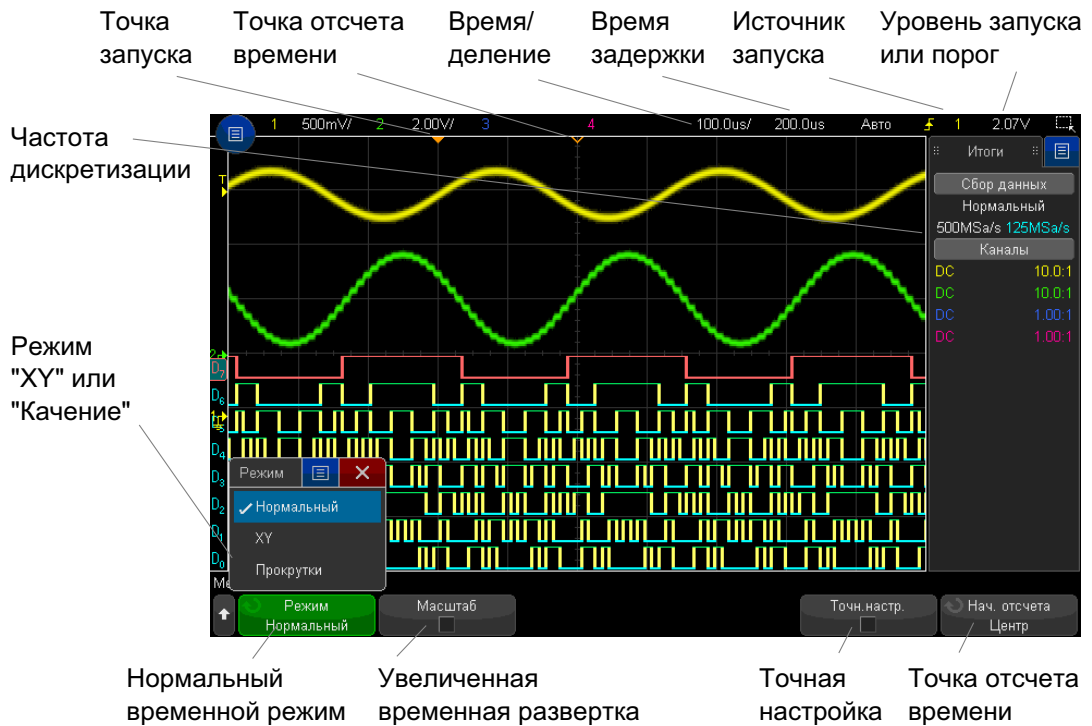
Точка запуска

Точка отсчета времени

Время/деление

Время задержки

Источник запуска

Уровень запуска или порог

Частота дискретизации

1 500mV/ 2 2.00V/ 3 4 100.0us/ 200.0us Авто 1 2.07V

Итоги

Сбор данных

Нормальный

500MSa/s 125MSa/s

Каналы

| DC | 10.0:1 |
|---|---|
| DC | 10.0:1 |
| DC | 1.00:1 |
| DC | 1.00:1 |

Режим "XY" или "Качение"

T

$D_7$ $D_6$ $D_5$ $D_4$ $D_3$ $D_2$ $D_1$ $D_0$

Режим

✓Нормальный

XY

Прокрутки

Me

Режим Нормальный

Масштаб

Точн.настр.

Нач. отсчета Центр

Нормальный временной режим

Увеличенная временная развертка

Точная настройка

Точка отсчета времени